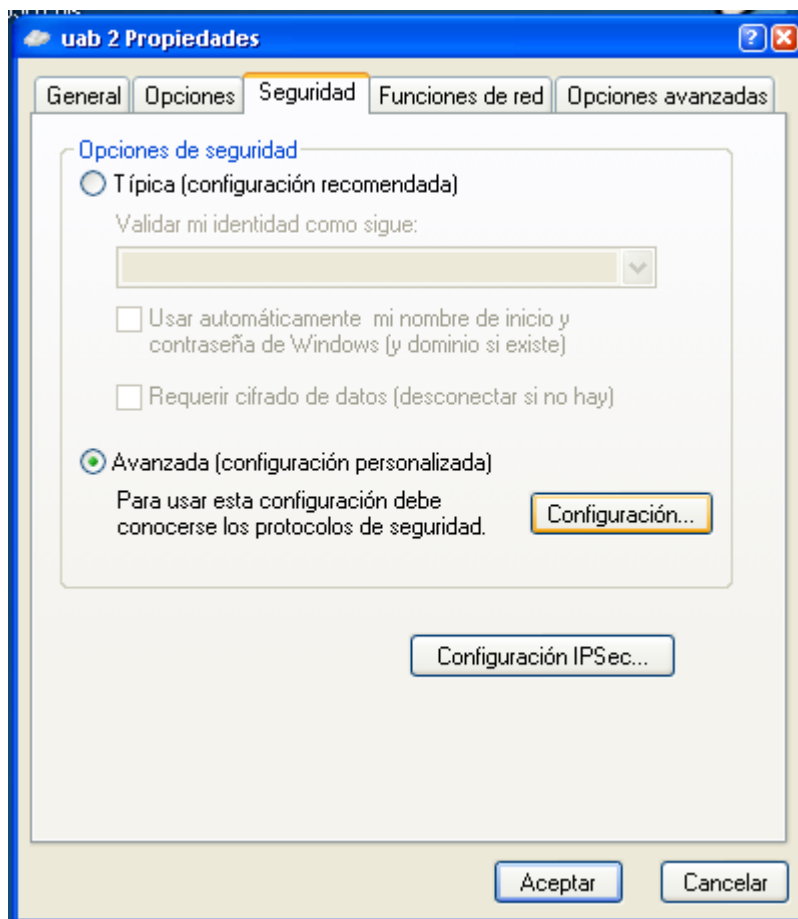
uab 2 Propiedades

General | Opciones | Seguridad | Funciones de red | Opciones avanzadas

Opciones de seguridad

Típica (configuración recomendada)

Validar mi identidad como sigue:

Usar automáticamente mi nombre de inicio y contraseña de Windows (y dominio si existe)

Requerir cifrado de datos (desconectar si no hay)

Avanzada (configuración personalizada)

Para usar esta configuración debe conocerse los protocolos de seguridad.

Configuración...

Configuración IPSec...

Aceptar

Cancelar